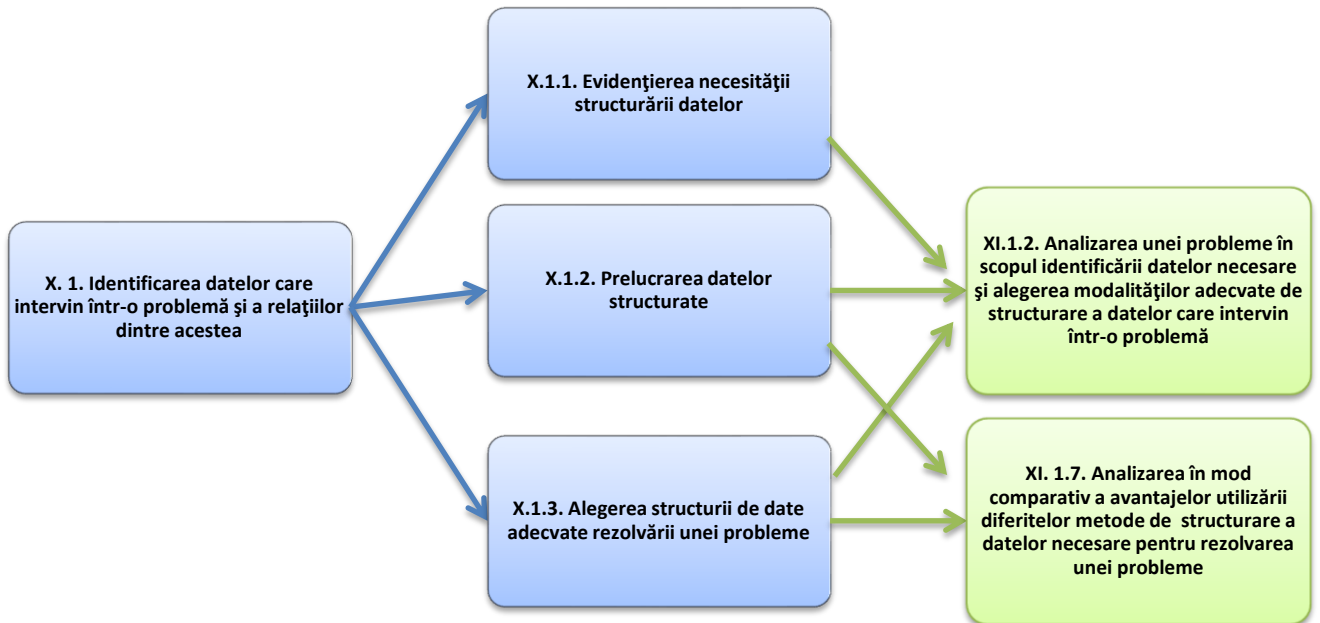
X. 1. Identificarea datelor care intervin într-o problemă şi a relaţiilor dintre acestea

X.1.1. Evidenţierea necesităţii structurării datelor

X.1.2. Prelucrarea datelor structurate

X.1.3. Alegerea structurii de date adecvate rezolvării unei probleme

XI.1.2. Analizarea unei probleme în scopul identificării datelor necesare şi alegerea modalităţilor adecvate de structurare a datelor care intervin într-o problemă

XI. 1.7. Analizarea în mod comparativ a avantajelor utilizării diferitelor metode de structurare a datelor necesare pentru rezolvarea unei probleme